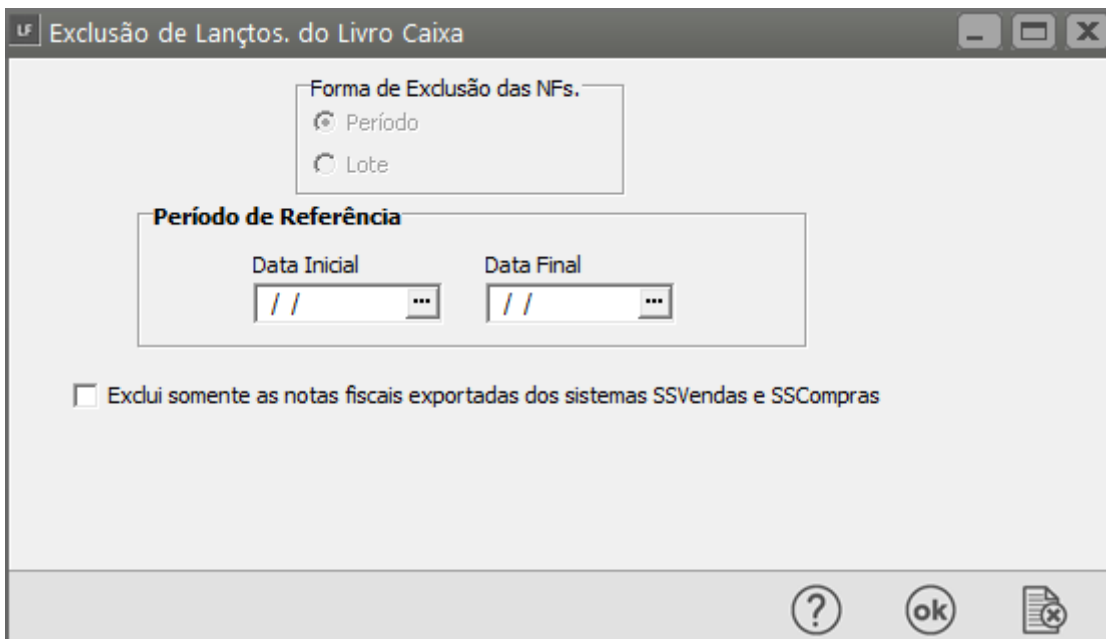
LF Exclusão de Lançtos. do Livro Caixa

Forma de Exclusão das NFs.
Período
Lote

Período de Referência
Data Inicial
/ /
Data Final
/ /

Exclui somente as notas fiscais exportadas dos sistemas SSVendas e SSCompras

?
ok